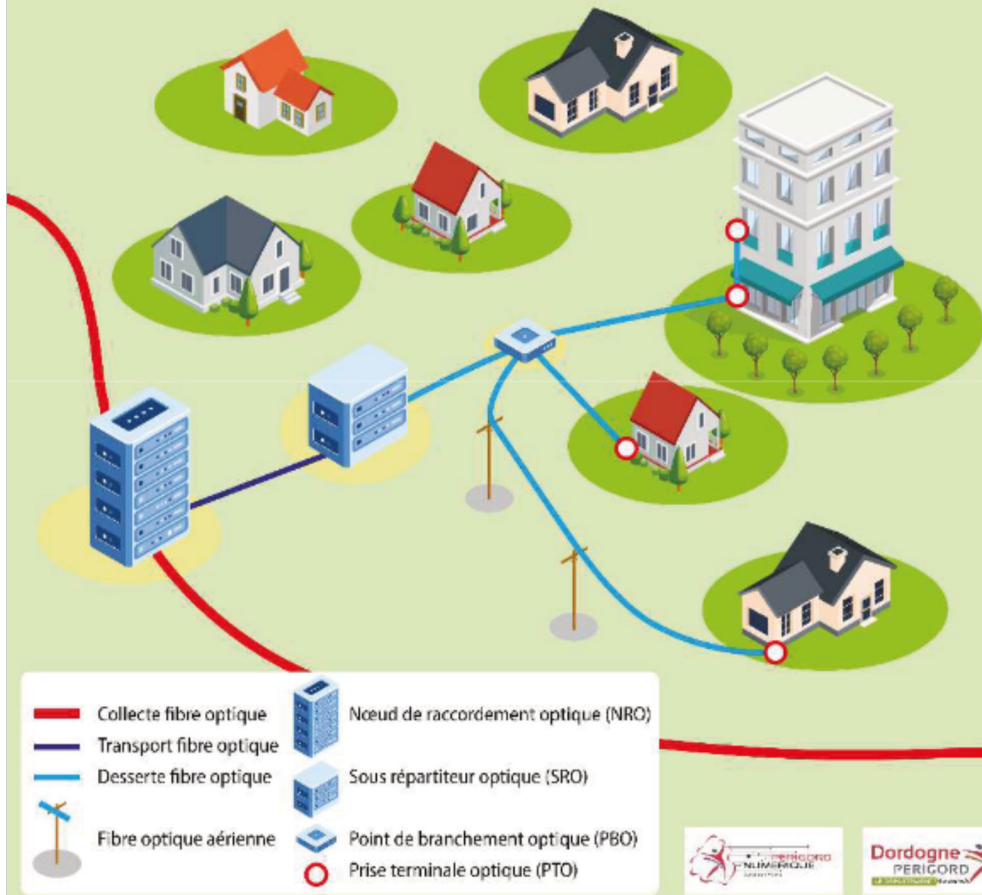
Collecte fibre optique
Transport fibre optique
Desserte fibre optique
Fibre optique aérienne
Nœud de raccordement optique (NRO)
Sous répartiteur optique (SRO)
Point de branchement optique (PBO)
Prise terminale optique (PTO)

PERIGORD NUMERIQUE

Dordogne PERIGORD
LE DÉPARTEMENT